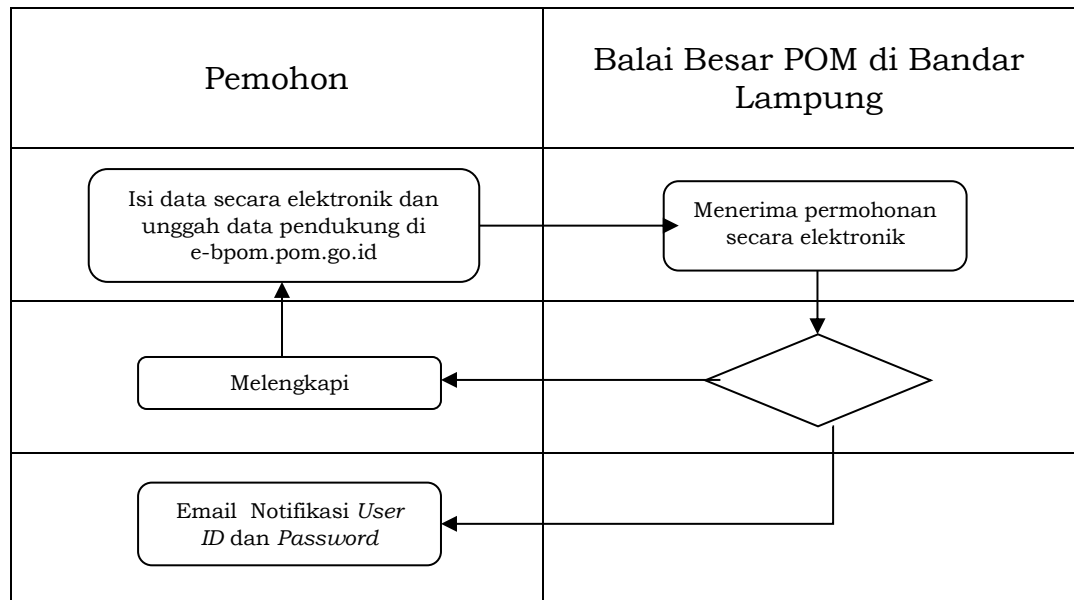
Pemohon

Balai Besar POM di Bandar Lampung

Isi data secara elektronik dan unggah data pendukung di e-bpom.pom.go.id

Menerima permohonan secara elektronik

Melengkapi

Email Notifikasi *User ID* dan *Password*